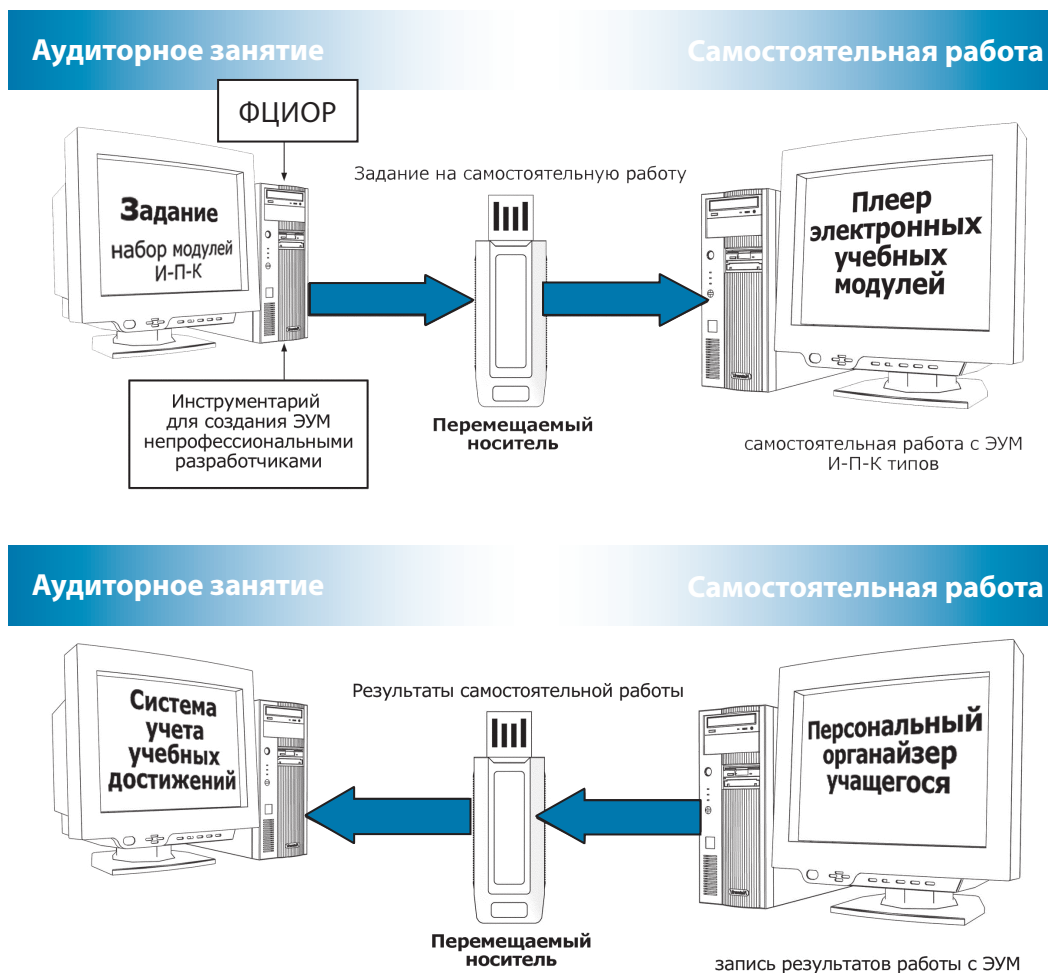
Аудиторное занятие

Самостоятельная работа

ФЦИОР

Задание

набор модулей И-П-К

Задание на самостоятельную работу

Плеер электронных учебных модулей

Инструментарий для создания ЭУМ непрофессиональными разработчиками

Перемещаемый носитель

самостоятельная работа с ЭУМ И-П-К типов

Аудиторное занятие

Самостоятельная работа

Система учета учебных достижений

Результаты самостоятельной работы

Персональный органайзер учащегося

Перемещаемый носитель

запись результатов работы с ЭУМ